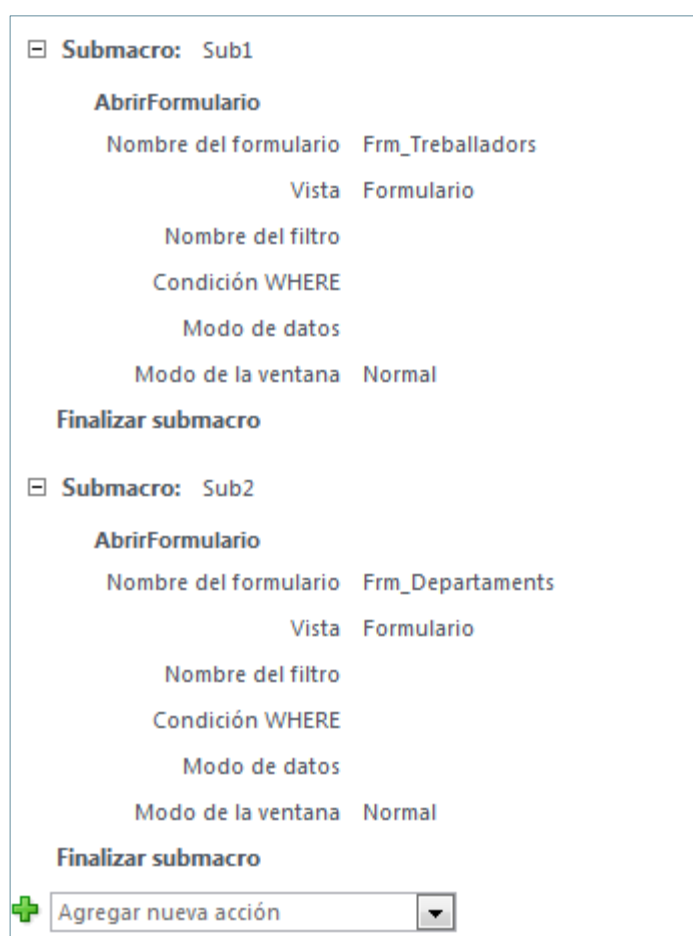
Submacro: Sub1

AbrirFormulario

Nombre del formulario Frm_Treballadors

Vista Formulario

Nombre del filtro

Condición WHERE

Modo de datos

Modo de la ventana Normal

Finalizar submacro

Submacro: Sub2

AbrirFormulario

Nombre del formulario Frm_Departaments

Vista Formulario

Nombre del filtro

Condición WHERE

Modo de datos

Modo de la ventana Normal

Finalizar submacro

Agregar nueva acción